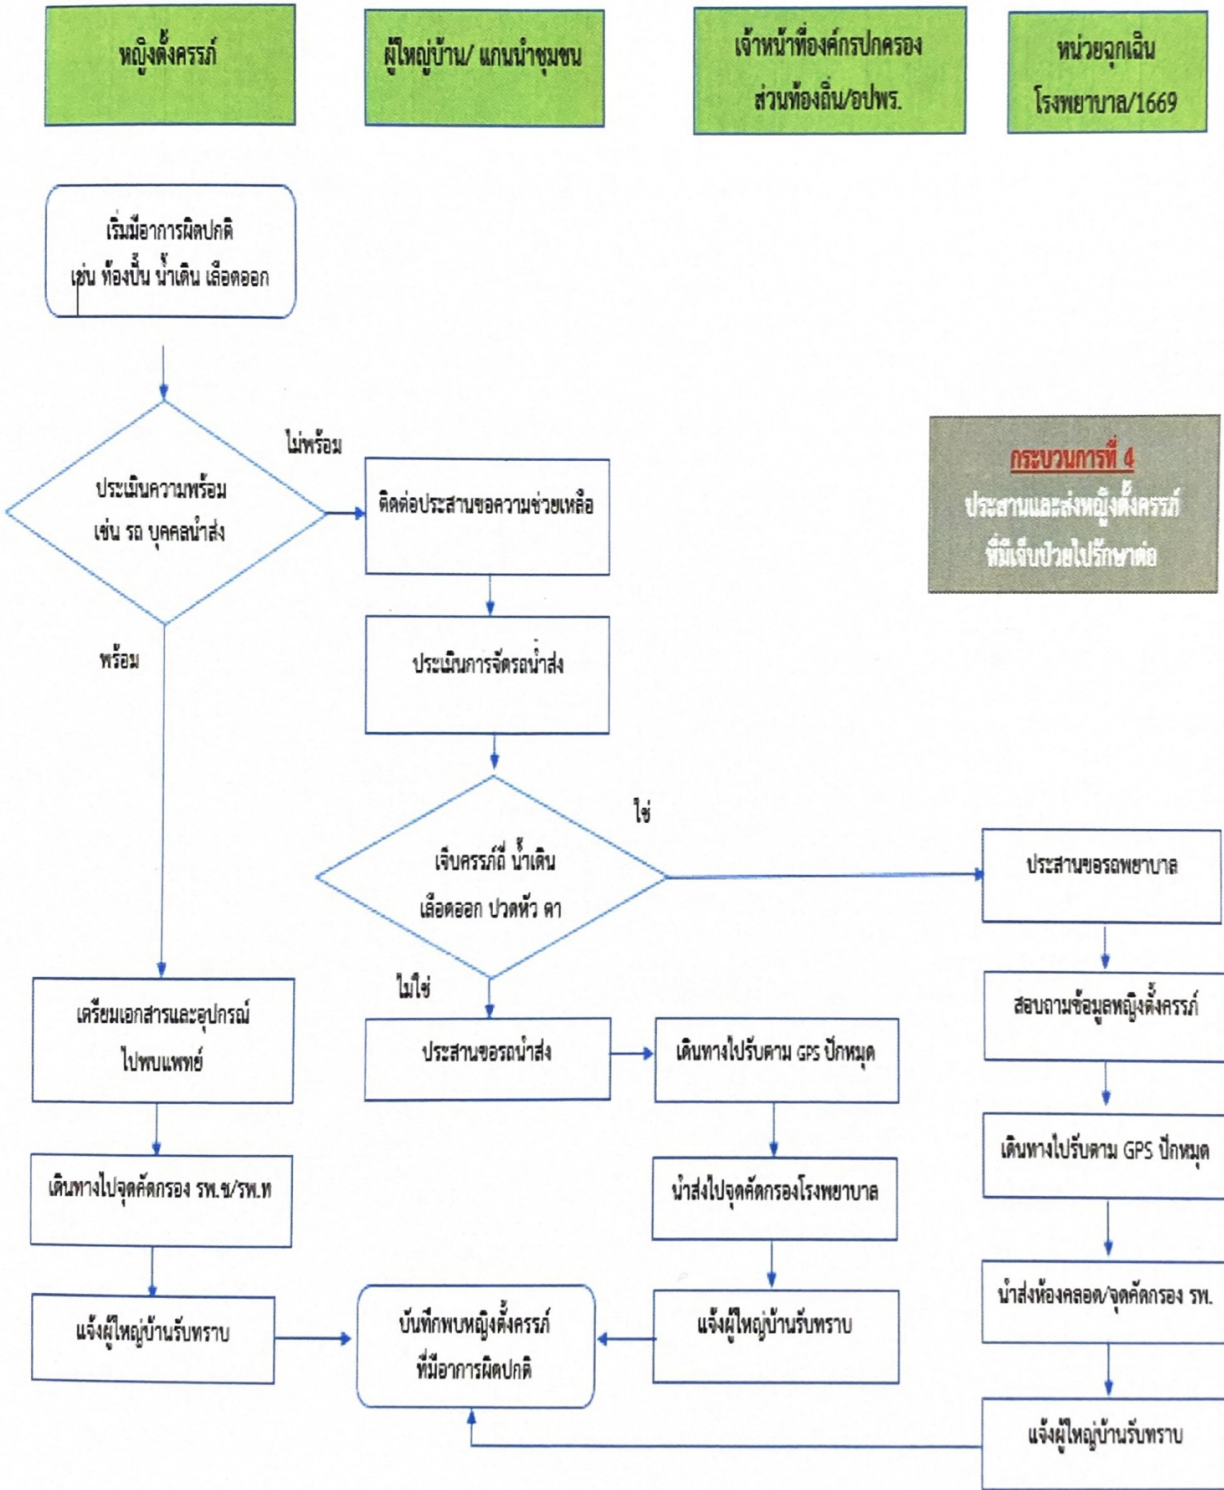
หญิงตั้งครรภ์

ผู้ใหญ่บ้าน/ แกนนำชุมชน

เจ้าหน้าที่องค์กรปกครองส่วนท้องถิ่น/อปพร.

หน่วยฉุกเฉิน โรงพยาบาล/1669

เริ่มมีอาการผิดปกติ เช่น ท้องปั้น น้ำเดิน เลือดออก

ไม่พร้อม

ประเมินความพร้อม เช่น รถ บุคคลนำส่ง

ติดต่อประสานขอความช่วยเหลือ

กระบวนการที่ 4
ประสานและส่งหญิงตั้งครรภ์ที่มีเจ็บป่วยไปรักษาต่อ

พร้อม

ประเมินการจัดรถนำส่ง

ใช่

เจ็บครรภ์ถี่ น้ำเดิน เลือดออก ปวดหัว ตา

ประสานขอรถพยาบาล

ไม่ใช่

เตรียมเอกสารและอุปกรณ์ไปพบแพทย์

ประสานขอรถนำส่ง

เดินทางไปรับตาม GPS ปักหมุด

สอบถามข้อมูลหญิงตั้งครรภ์

เดินทางไปรับตาม GPS ปักหมุด

เดินทางไปจุดคัดกรอง รพ.ช/รพ.ท

นำส่งไปจุดคัดกรองโรงพยาบาล

นำส่งห้องคลอด/จุดคัดกรอง รพ.

แจ้งผู้ใหญ่บ้านรับทราบ

บันทึกพบหญิงตั้งครรภ์ที่มีอาการผิดปกติ

แจ้งผู้ใหญ่บ้านรับทราบ

แจ้งผู้ใหญ่บ้านรับทราบ